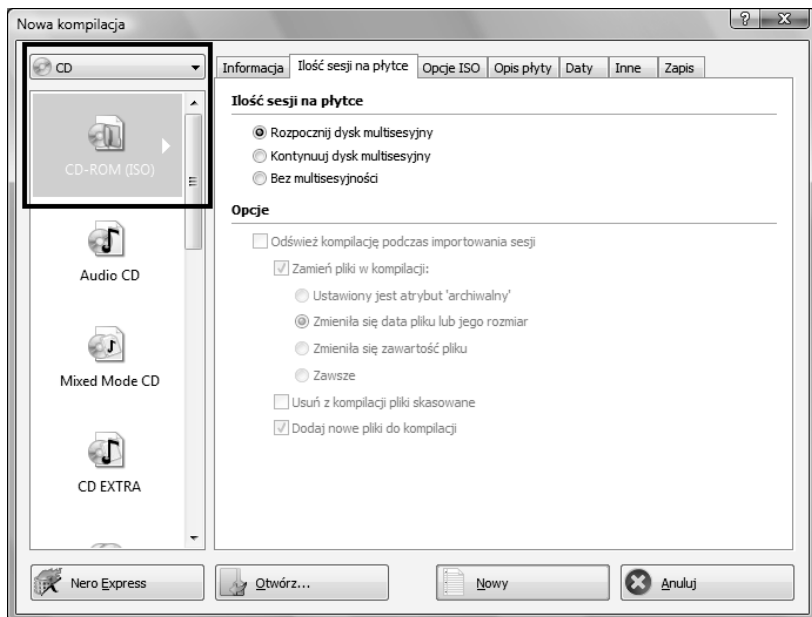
Nowa kompilacja

CD

CD-ROM (ISO)

Audio CD

Mixed Mode CD

CD EXTRA

Informacja | Ilość sesji na płytce | Opcje ISO | Opis płyty | Daty | Inne | Zapis

Ilość sesji na płytce

Rozpocznij dysk multisesyjny
Kontynuuj dysk multisesyjny
Bez multisesyjności

Opcje

Odśwież kompilację podczas importowania sesji
Zamień pliki w kompilacji:
Ustawiony jest atrybut 'archiwalny'
Zmieniła się data pliku lub jego rozmiar
Zmieniła się zawartość pliku
Zawsze
Usuń z kompilacji pliki skasowane
Dodaj nowe pliki do kompilacji

Nero Express
Otwórz...
Nowy
Anuluj